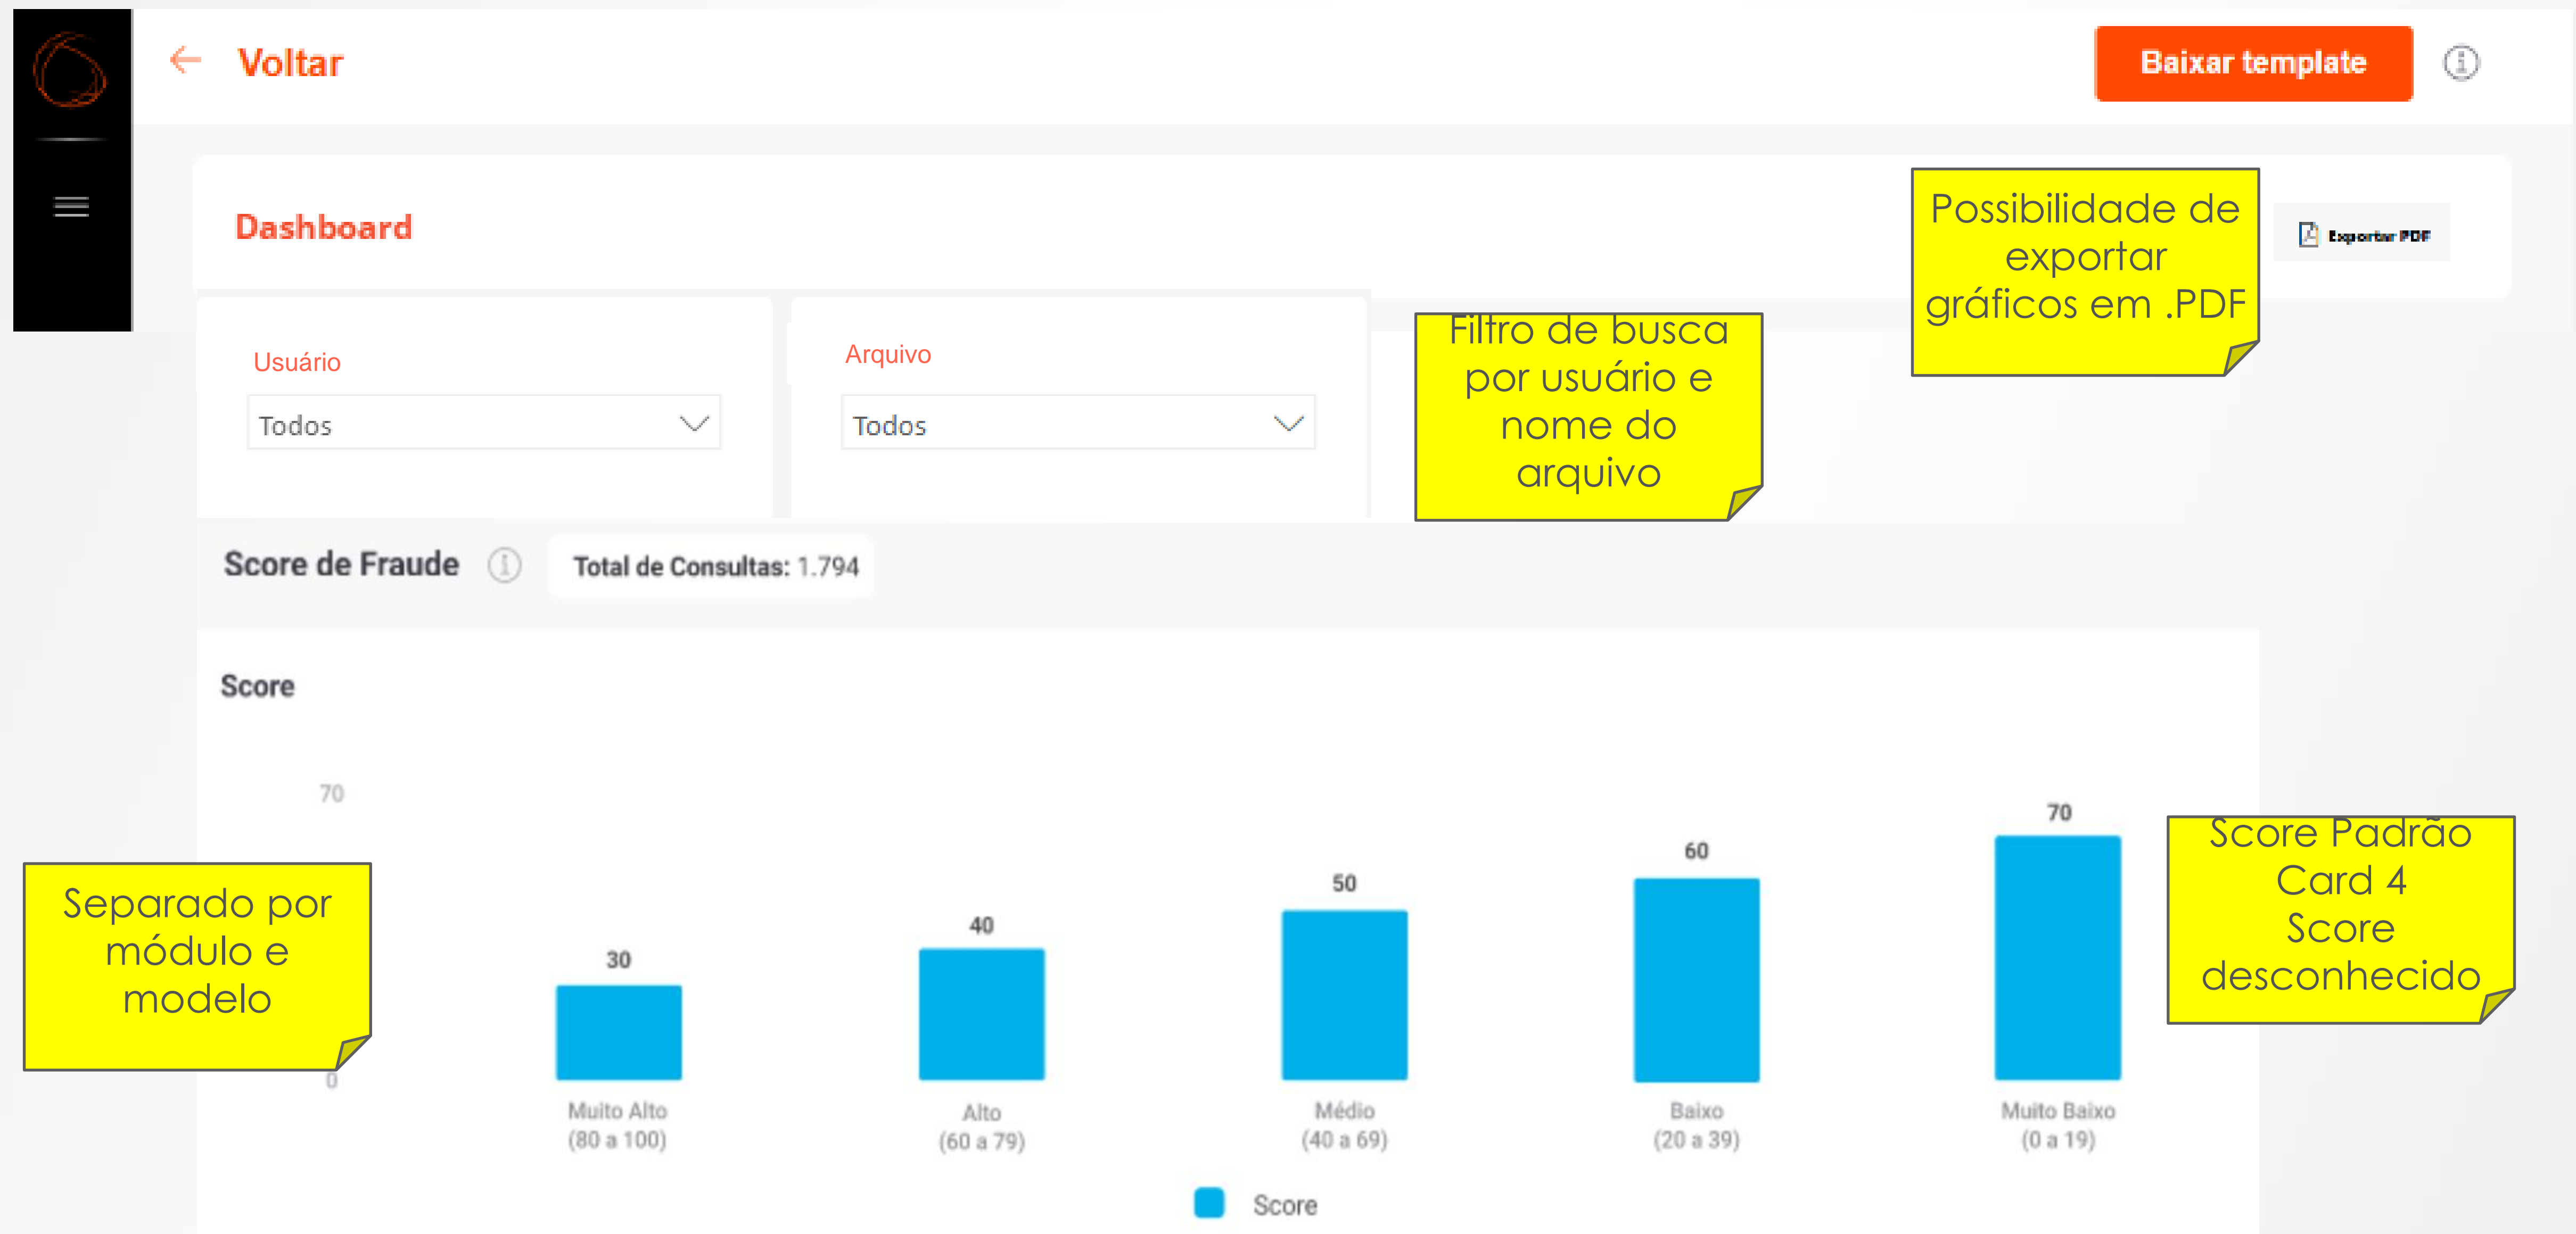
Voltar

Baixar template

Dashboard

Possibilidade de exportar gráficos em .PDF

Exportar PDF

Usuário
Todos

Arquivo
Todos

Filtro de busca por usuário e nome do arquivo

Score de Fraude

Total de Consultas: 1.794

Score

70

0

30
Muito Alto
(80 a 100)

40
Alto
(60 a 79)

50
Médio
(40 a 69)

60
Baixo
(20 a 39)

70
Muito Baixo
(0 a 19)

Separado por módulo e modelo

Score Padrão Card 4 Score desconhecido

Score